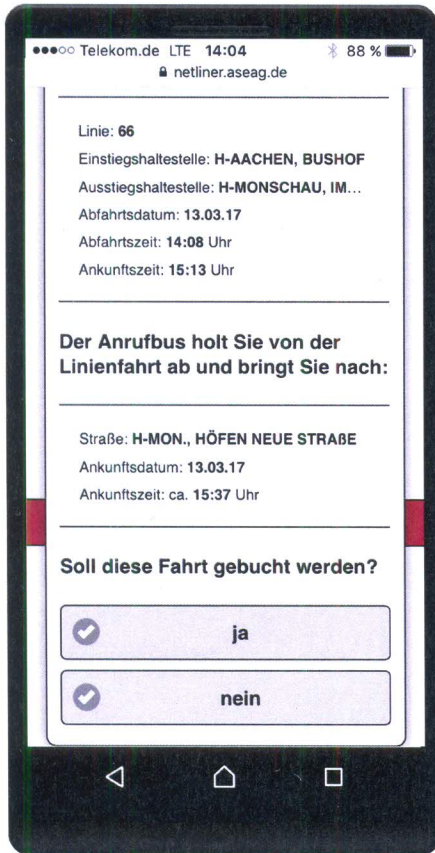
●●●○○ Telekom.de LTE 14:04 88 %
netliner.aseag.de

Linie: 66
Einstiegshaltestelle: H-AACHEN, BUSHOF
Ausstiegshaltestelle: H-MONSCHAU, IM...
Abfahrtsdatum: 13.03.17
Abfahrtszeit: 14:08 Uhr
Ankunftszeit: 15:13 Uhr

Der Anrufbus holt Sie von der Linienfahrt ab und bringt Sie nach:

Straße: H-MON., HÖFEN NEUE STRAßE
Ankunftsdatum: 13.03.17
Ankunftszeit: ca. 15:37 Uhr

Soll diese Fahrt gebucht werden?

ja

nein